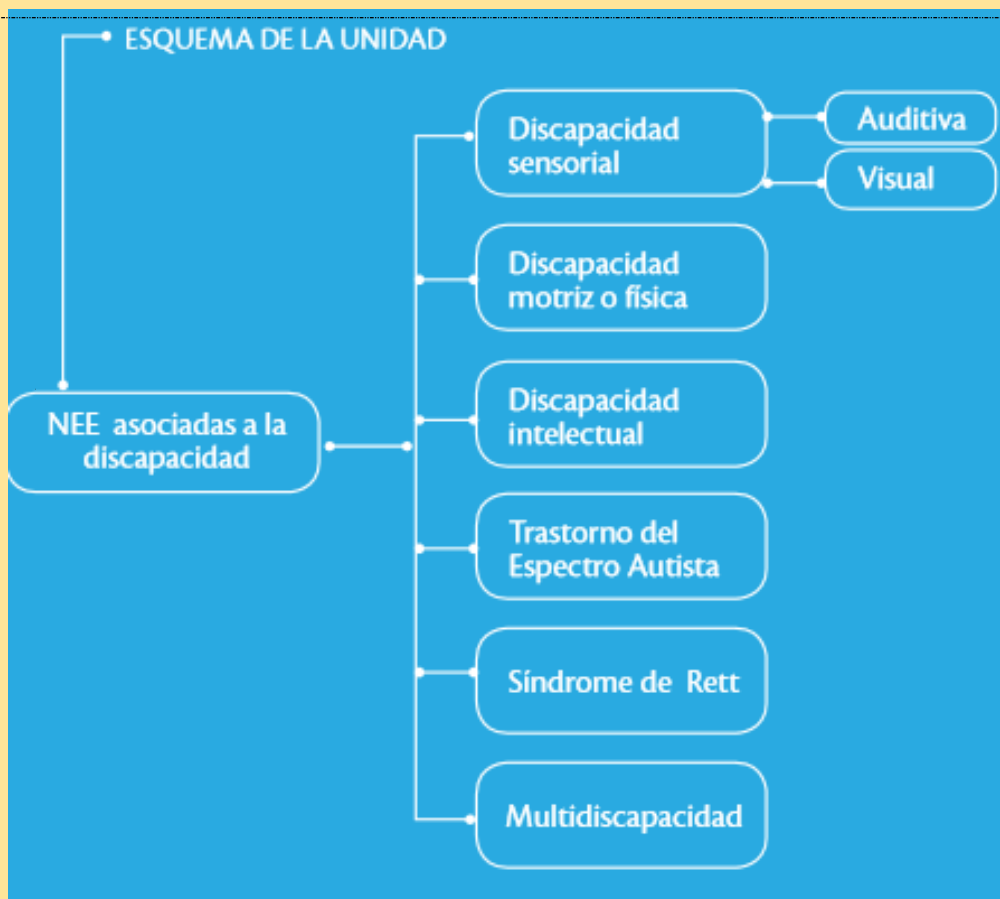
ESQUEMA DE LA UNIDAD

NEE asociadas a la discapacidad

Discapacidad sensorial

Auditiva

Visual

Discapacidad motriz o física

Discapacidad intelectual

Trastorno del Espectro Autista

Síndrome de Rett

Multidiscapacidad